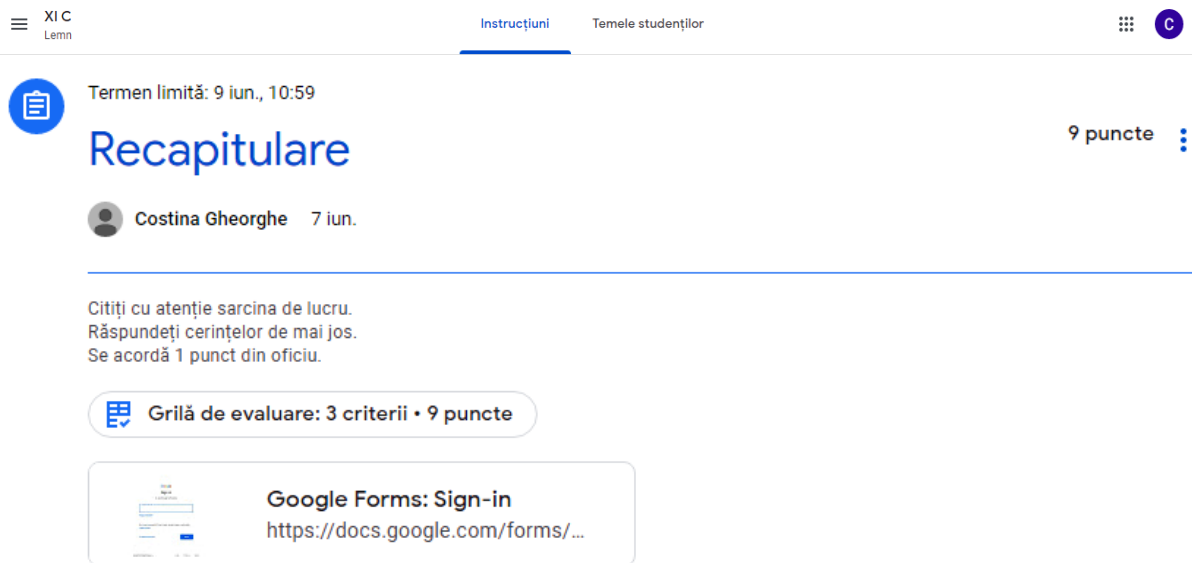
XI C
Lemn

Instrucțiuni Temele studenților

C

Termen limită: 9 iun., 10:59

Recapitulare

9 puncte

Costina Gheorghe 7 iun.

Citiți cu atenție sarcina de lucru.
Răspundeți cerințelor de mai jos.
Se acordă 1 punct din oficiu.

Grilă de evaluare: 3 criterii • 9 puncte

Google Forms: Sign-in
https://docs.google.com/forms/...